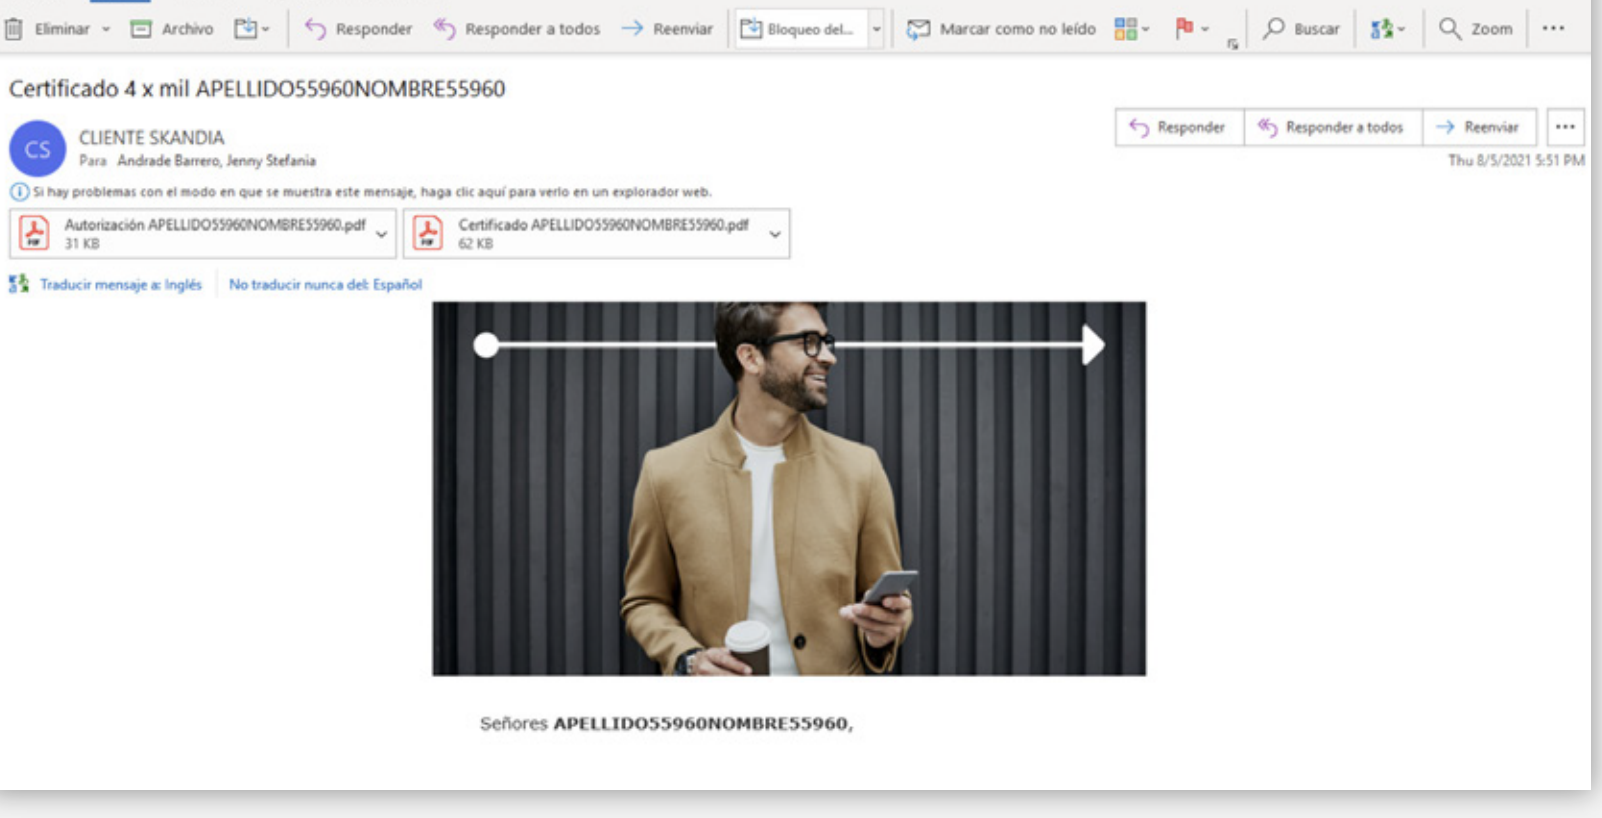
Eliminar Archivo Responder Responder a todos Reenviar Bloqueo del... Marcar como no leído Buscar Zoom ···

Certificado 4 x mil APELLIDO55960NOMBRE55960

CS CLIENTE SKANDIA
Para Andrade Barrero, Jenny Stefania

Responder Responder a todos Reenviar ···
Thu 8/5/2021 5:51 PM

Si hay problemas con el modo en que se muestra este mensaje, haga clic aquí para verlo en un explorador web.

Autorización APELLIDO55960NOMBRE55960.pdf
31 KB

Certificado APELLIDO55960NOMBRE55960.pdf
62 KB

Traducir mensaje a: Inglés No traducir nunca del: Español

Señores **APELLIDO55960NOMBRE55960**,